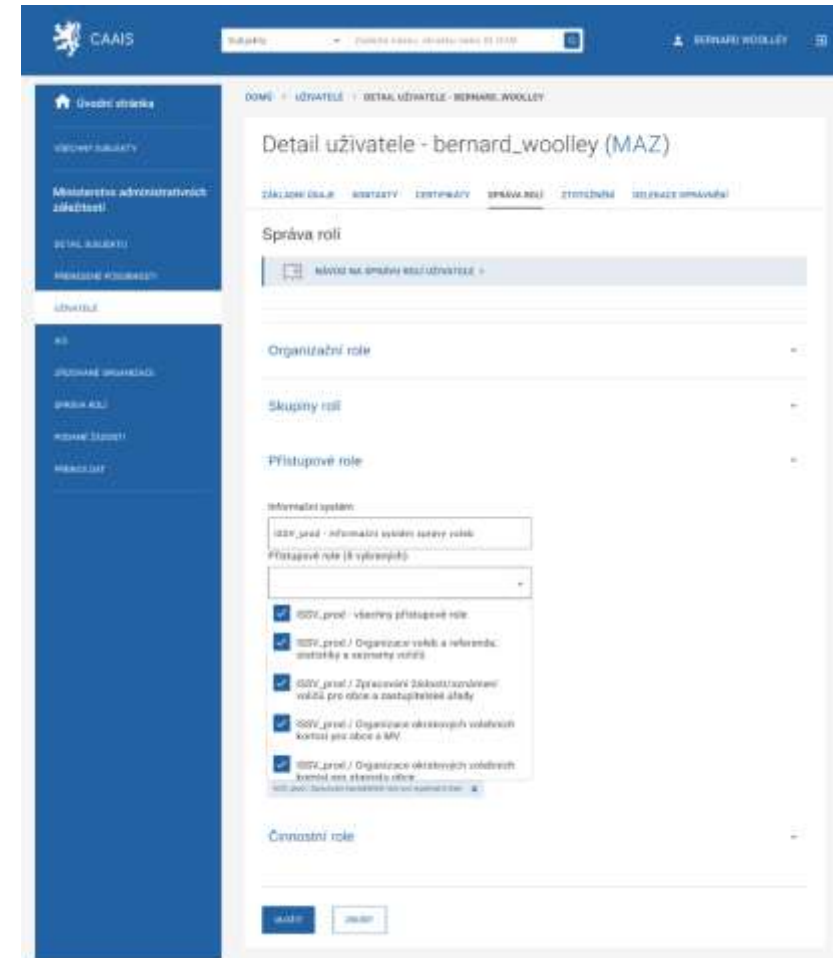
CAAIS

Subjekty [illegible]

BERNARD WOOLLEY

Úvodní stránka

VŠECHNY SUBJEKTY

Ministerstvo administrativních záležitostí

DETAIL SUBJEKTU

PŘIDĚLENÉ PŮSOBNOSTI

UŽIVATELÉ

AIS

ZŘIZOVANÉ ORGANIZACE

SPRÁVA ROLÍ

PODANÉ ŽÁDOSTI

PŘIHLÁSIT

DOMŮ > UŽIVATELÉ > DETAIL UŽIVATELE - BERNARD_WOOLLEY

Detail uživatele - bernard_woolley (MAZ)

ZÁKLADNÍ ÚDAJE KONTAKTY CERTIFIKÁTY SPRÁVA ROLÍ OTISTĚNÍ DELEGACE OPRÁVNĚNÍ

Správa rolí

NÁVOD NA SPRÁVU ROLÍ UŽIVATELE >

Organizační role

Skupiny rolí

Přístupové role

Informační systém

ISSV_prod - Informační systém správy voleb

Přístupové role (8 vybraných)

ISSV_prod - všechny přístupové role

ISSV_prod / Organizace voleb a referend, statistiky a seznamy voličů

ISSV_prod / Zpracování žádostí/oznámení voličů pro obce a zastupitelské úřady

ISSV_prod / Organizace okrskových volebních komisí pro obce a MV

ISSV_prod / Organizace okrskových volebních komisí pro starosty obce

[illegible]

Činnostní role

ULOŽIT ZRUŠIT